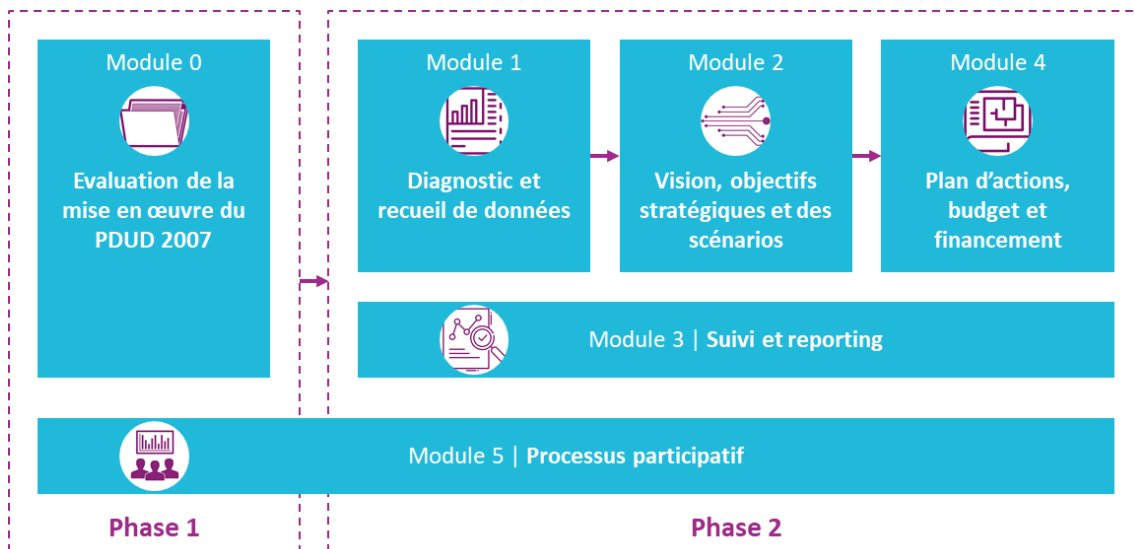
Module 0

Evaluation de la mise en œuvre du PDUD 2007

Module 1

Diagnostic et recueil de données

Module 2

Vision, objectifs stratégiques et des scénarios

Module 4

Plan d'actions, budget et financement

Module 3 | Suivi et reporting

Module 5 | Processus participatif

Phase 1

Phase 2